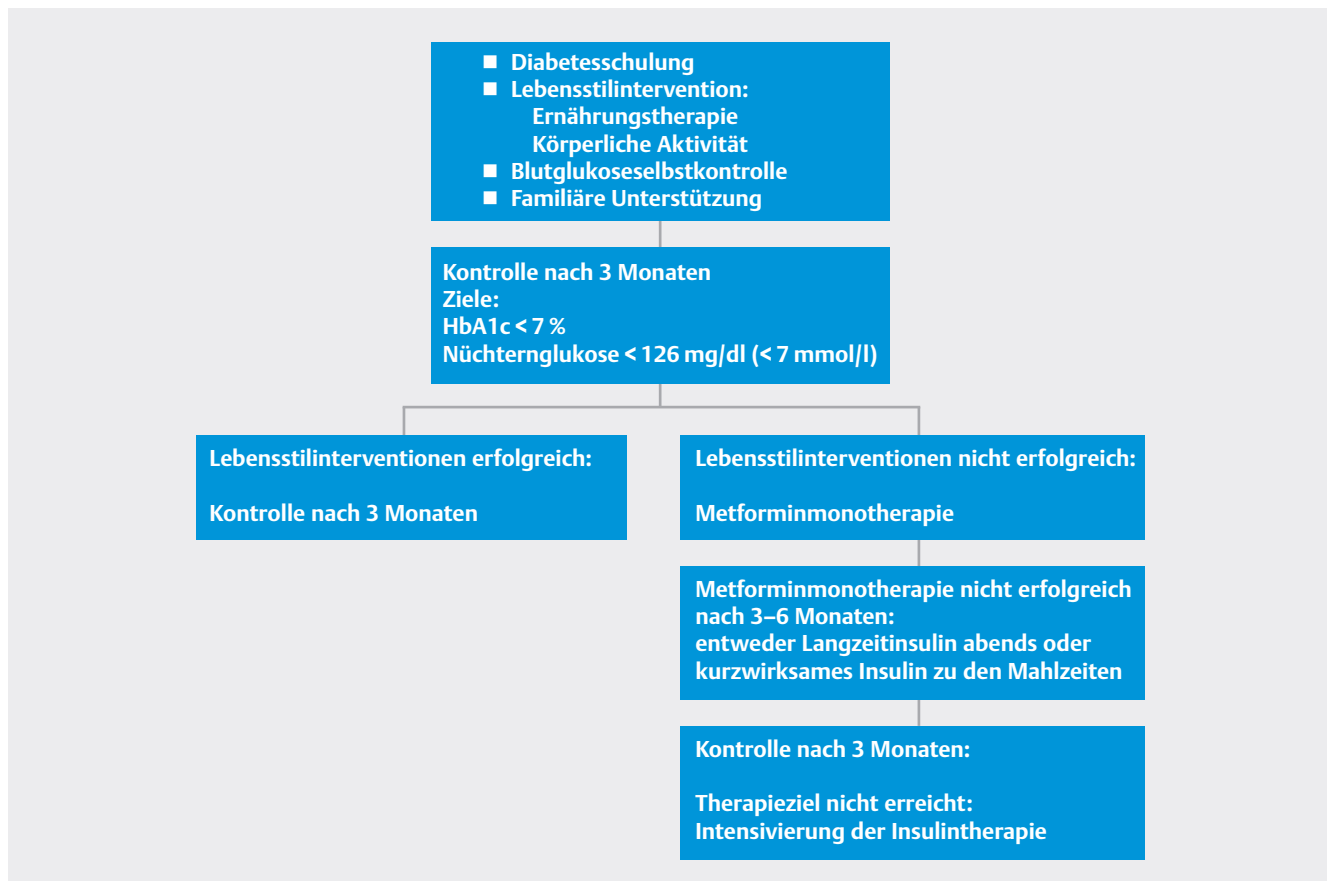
■ Diabetesschulung
■ Lebensstilintervention:
Ernährungstherapie
Körperliche Aktivität
■ Blutglukoseselbstkontrolle
■ Familiäre Unterstützung

Kontrolle nach 3 Monaten
Ziele:
HbA1c < 7 %
Nüchternglukose < 126 mg/dl (< 7 mmol/l)

Lebensstilinterventionen erfolgreich:

Kontrolle nach 3 Monaten

Lebensstilinterventionen nicht erfolgreich:

Metforminmonotherapie

Metforminmonotherapie nicht erfolgreich nach 3–6 Monaten:
entweder Langzeitinsulin abends oder kurzwirksames Insulin zu den Mahlzeiten

Kontrolle nach 3 Monaten:

Therapieziel nicht erreicht:
Intensivierung der Insulintherapie